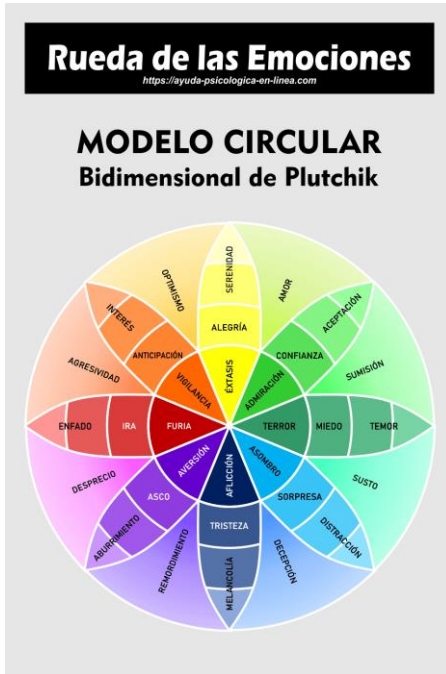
Rueda de las Emociones
https://ayuda-psicologica-en-linea.com

MODELO CIRCULAR
Bidimensional de Plutchik

SERENIDAD
ALEGRÍA
ÉXTASIS
OPTIMISMO
AMOR
INTERÉS
ANTICIPACIÓN
VIGILANCIA
ACEPTACIÓN
CONFIANZA
ADMIRACIÓN
AGRESIVIDAD
SUMISIÓN
ENFADO
IRA
FURIA
TERROR
MIEDO
TEMOR
DESPRECIO
AVERSIÓN
AFLICCIÓN
ASOMBRO
SUSTO
ASCO
SORPRESA
ABURRIMIENTO
TRISTEZA
DISTRACCIÓN
REMORDIMIENTO
DECEPCIÓN
MELANCOLÍA